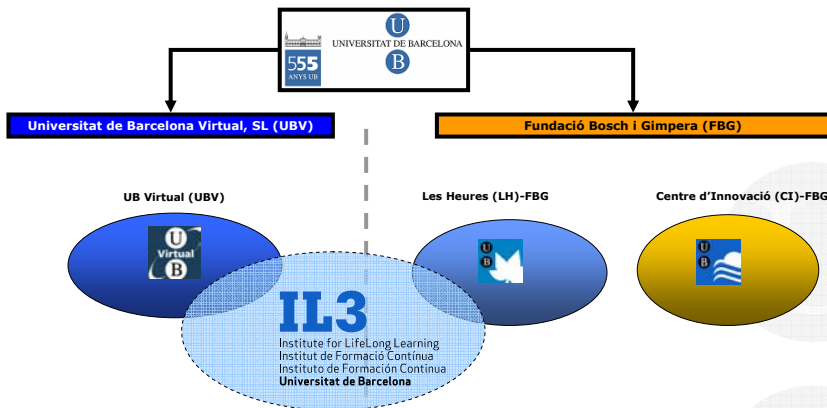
U
UNIVERSITAT DE BARCELONA
B
555
ANYS UB

Universitat de Barcelona Virtual, SL (UBV)

Fundació Bosch i Gimpera (FBG)

UB Virtual (UBV)

U
Virtual
B

Les Heures (LH)-FBG

U
B

Centre d'Innovació (CI)-FBG

U
B

IL3
Institute for LifeLong Learning
Institut de Formació Contínua
Instituto de Formación Continua
Universitat de Barcelona